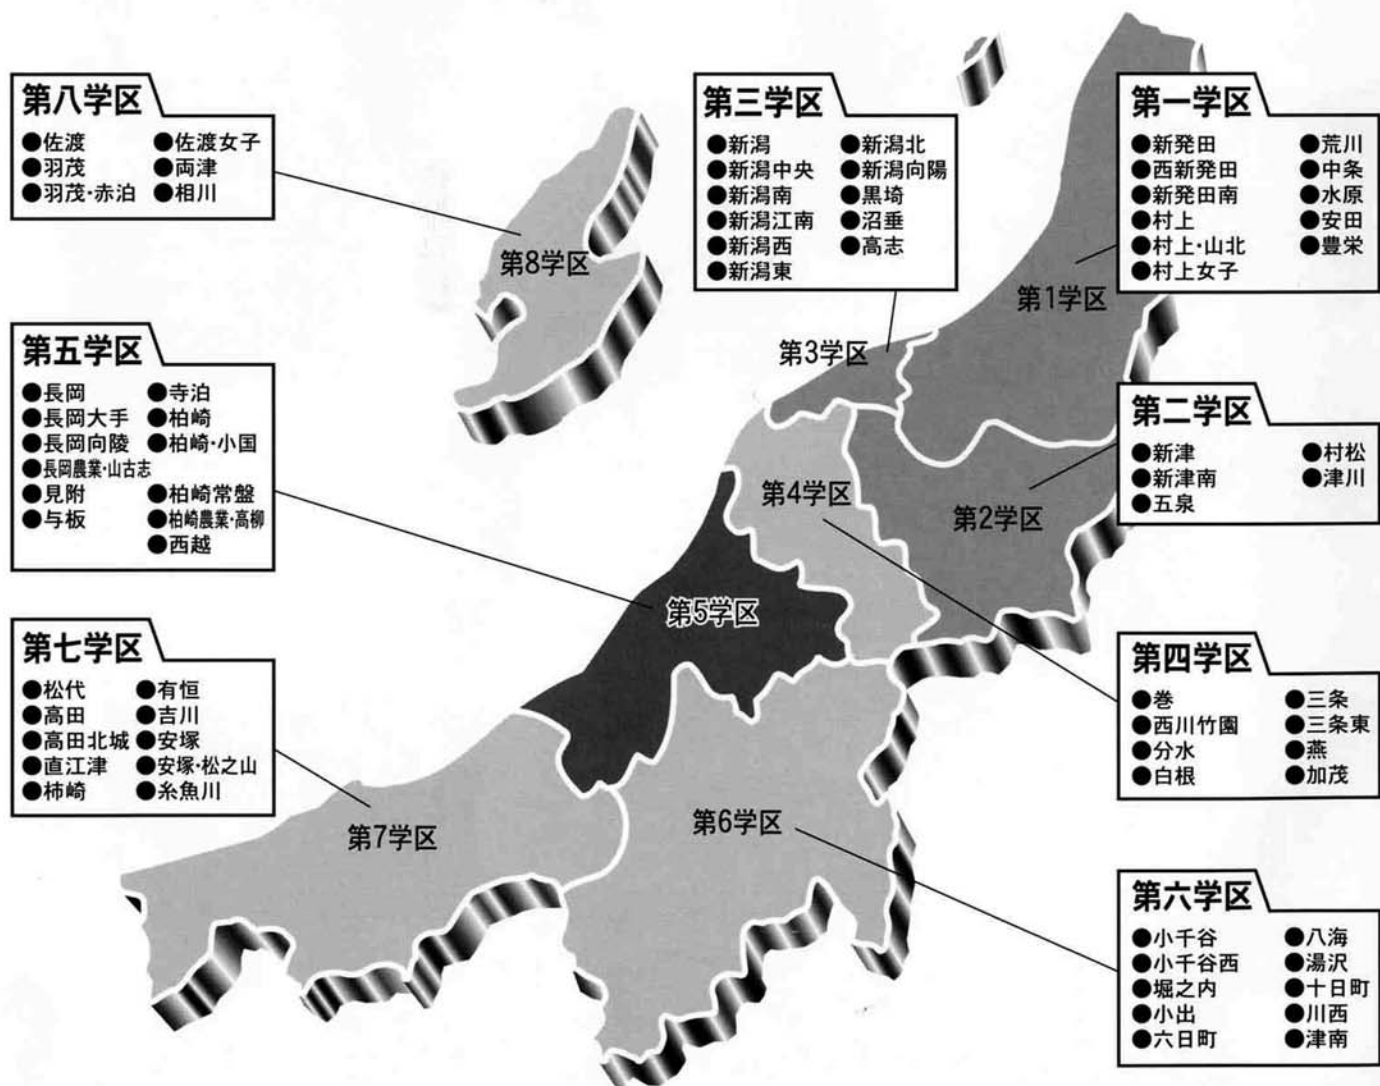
第八学区
●佐渡 ●佐渡女子
●羽茂 ●両津
●羽茂·赤泊 ●相川

第三学区
●新潟 ●新潟北
●新潟中央 ●新潟向陽
●新潟南 ●黒埼
●新潟江南 ●沼垂
●新潟西 ●高志
●新潟東

第一学区
●新発田 ●荒川
●西新発田 ●中条
●新発田南 ●水原
●村上 ●安田
●村上·山北 ●豊栄
●村上女子

第8学区

第1学区

第3学区

第五学区
●長岡 ●寺泊
●長岡大手 ●柏崎
●長岡向陵 ●柏崎·小国
●長岡農業·山古志
●見附 ●柏崎常盤
●与板 ●柏崎農業·高柳
●西越

第二学区
●新津 ●村松
●新津南 ●津川
●五泉

第4学区

第2学区

第5学区

第七学区
●松代 ●有恒
●高田 ●吉川
●高田北城 ●安塚
●直江津 ●安塚·松之山
●柿崎 ●糸魚川

第四学区
●巻 ●三条
●西川竹園 ●三条東
●分水 ●燕
●白根 ●加茂

第7学区

第6学区

第六学区
●小千谷 ●八海
●小千谷西 ●湯沢
●堀之内 ●十日町
●小出 ●川西
●六日町 ●津南